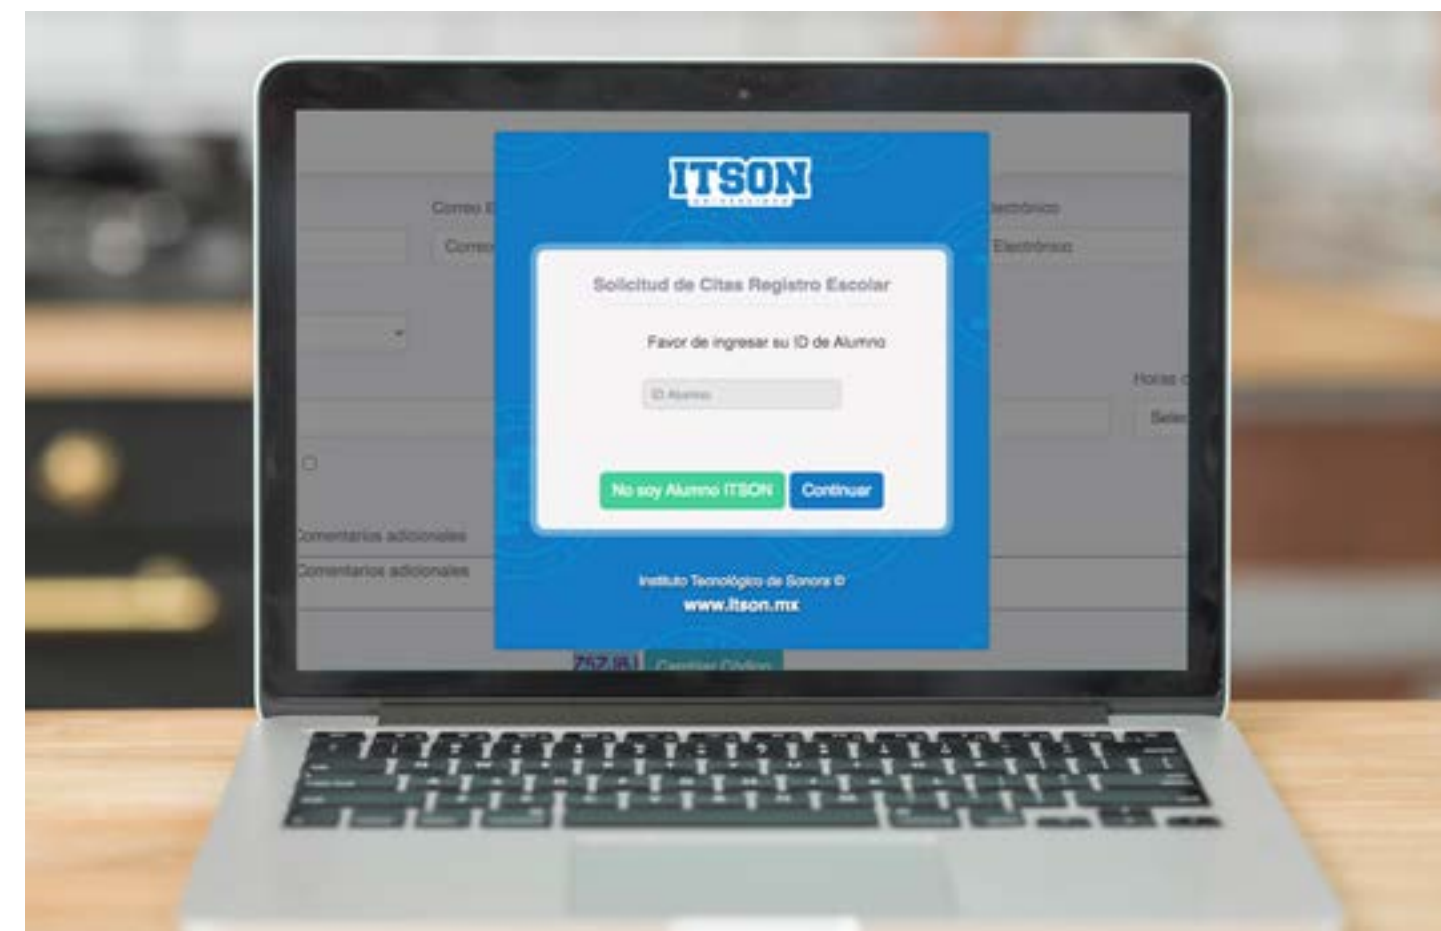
Correo E

Correo

ectrónico

Electrónico

Horas d

Selec

Comentarios adicionales

Comentarios adicionales

Z5Z.8J

Cambiar Código

ITSON

Solicitud de Citas Registro Escolar

Favor de ingresar su ID de Alumno

ID Alumno

No soy Alumno ITSON

Continuar

Instituto Tecnológico de Sonora ©

www.itson.mx